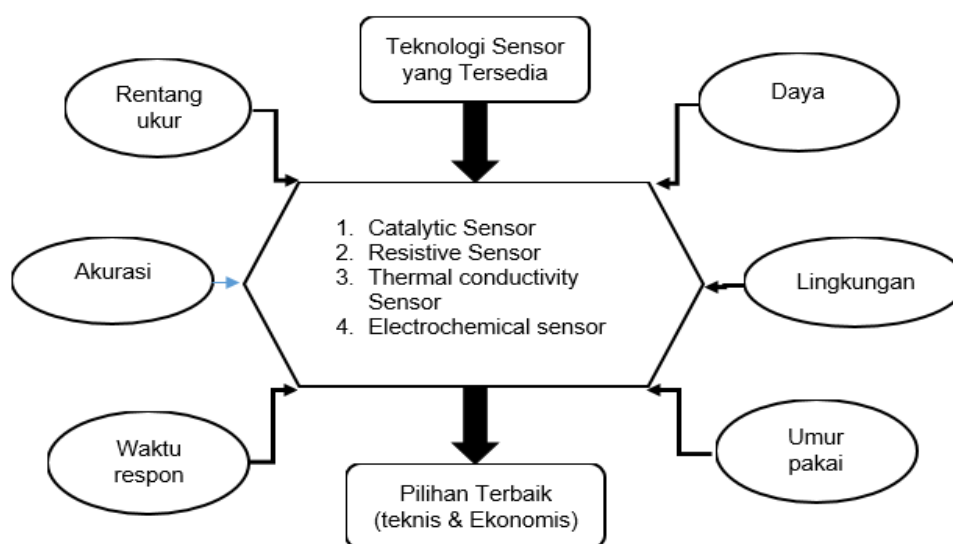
Teknologi Sensor yang Tersedia

Rentang ukur

Daya

1. Catalytic Sensor
2. Resistive Sensor
3. Thermal conductivity Sensor
4. Electrochemical sensor

Akurasi

Lingkungan

Waktu respon

Umur pakai

Pilihan Terbaik (teknis & Ekonomis)